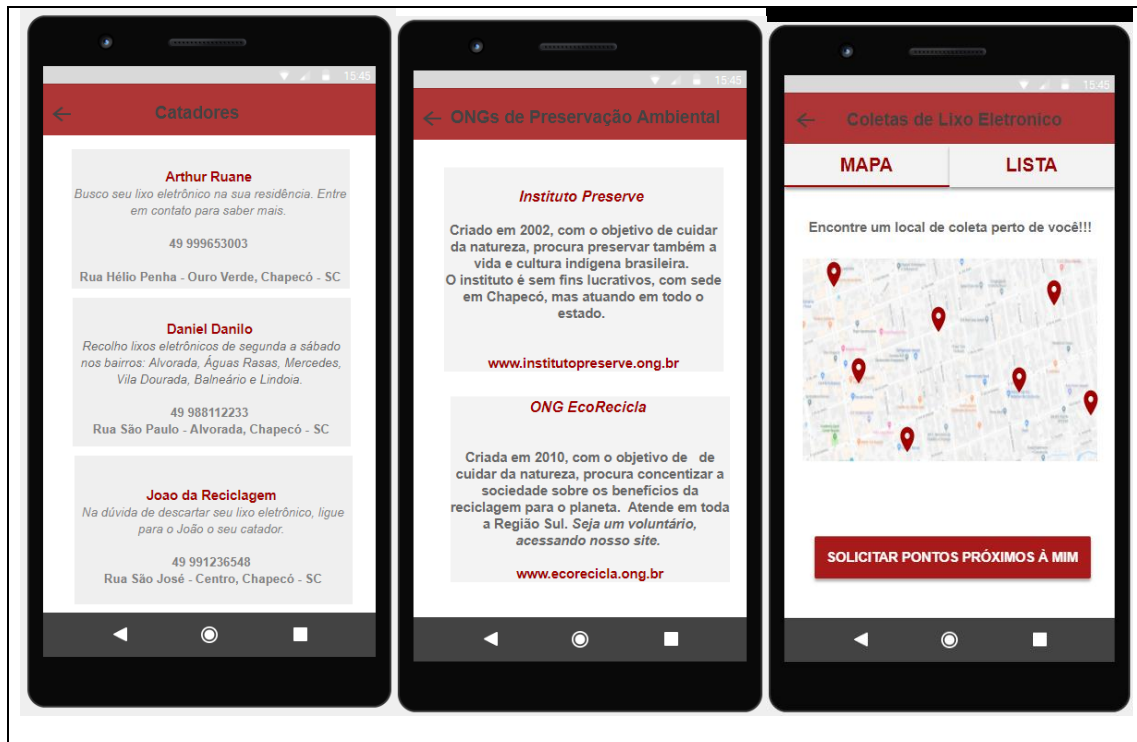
15:45

Catadores

Arthur Ruane
Busco seu lixo eletrônico na sua residência. Entre em contato para saber mais.

49 999653003

Rua Hélio Penha - Ouro Verde, Chapecó - SC

Daniel Danilo
Recolho lixos eletrônicos de segunda a sábado nos bairros: Alvorada, Águas Rasas, Mercedes, Vila Dourada, Balneário e Lindoia.

49 988112233
Rua São Paulo - Alvorada, Chapecó - SC

Joao da Reciclagem
Na dúvida de descartar seu lixo eletrônico, ligue para o João o seu catador.

49 991236548
Rua São José - Centro, Chapecó - SC

15:45

ONGs de Preservação Ambiental

Instituto Preserve

Criado em 2002, com o objetivo de cuidar da natureza, procura preservar também a vida e cultura indígena brasileira.
O instituto é sem fins lucrativos, com sede em Chapecó, mas atuando em todo o estado.

www.institutopreserve.ong.br

ONG EcoRecicla

Criada em 2010, com o objetivo de de cuidar da natureza, procura concentizar a sociedade sobre os benefícios da reciclagem para o planeta. Atende em toda a Região Sul. Seja um voluntário, acessando nosso site.

www.ecorecicla.ong.br

15:45

Coletas de Lixo Eletronico

MAPA

LISTA

Encontre um local de coleta perto de você!!!

SOLICITAR PONTOS PRÓXIMOS À MIM